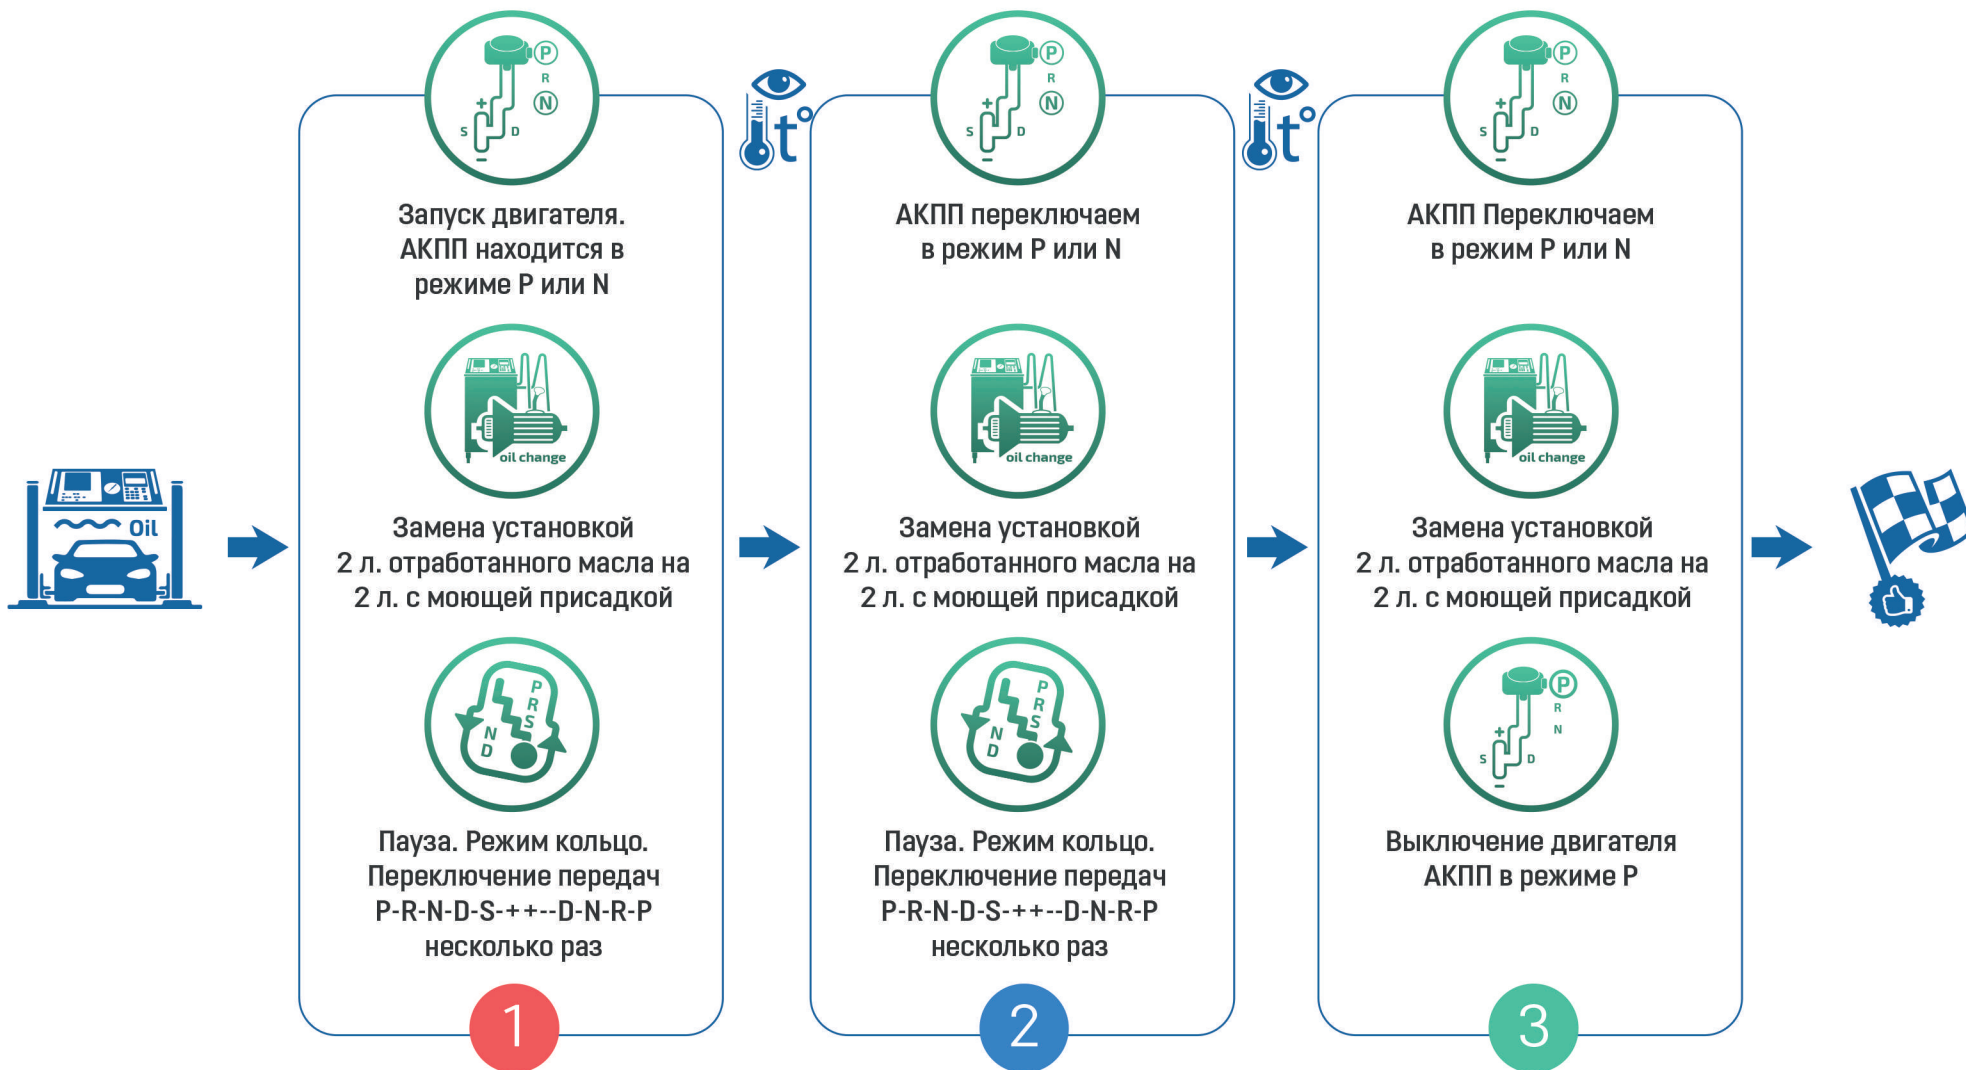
Oil

P
R
N
S
D
+
−

Запуск двигателя. АКПП находится в режиме P или N

oil change

Замена установкой 2 л. отработанного масла на 2 л. с моющей присадкой

P R S N D

Пауза. Режим кольцо. Переключение передач P-R-N-D-S-++--D-N-R-P несколько раз

1

t°

P
R
N
S
D
+
−

АКПП переключаем в режим P или N

oil change

Замена установкой 2 л. отработанного масла на 2 л. с моющей присадкой

P R S N D

Пауза. Режим кольцо. Переключение передач P-R-N-D-S-++--D-N-R-P несколько раз

2

t°

P
R
N
S
D
+
−

АКПП Переключаем в режим P или N

oil change

Замена установкой 2 л. отработанного масла на 2 л. с моющей присадкой

P
R
N
S
D
+
−

Выключение двигателя АКПП в режиме P

3